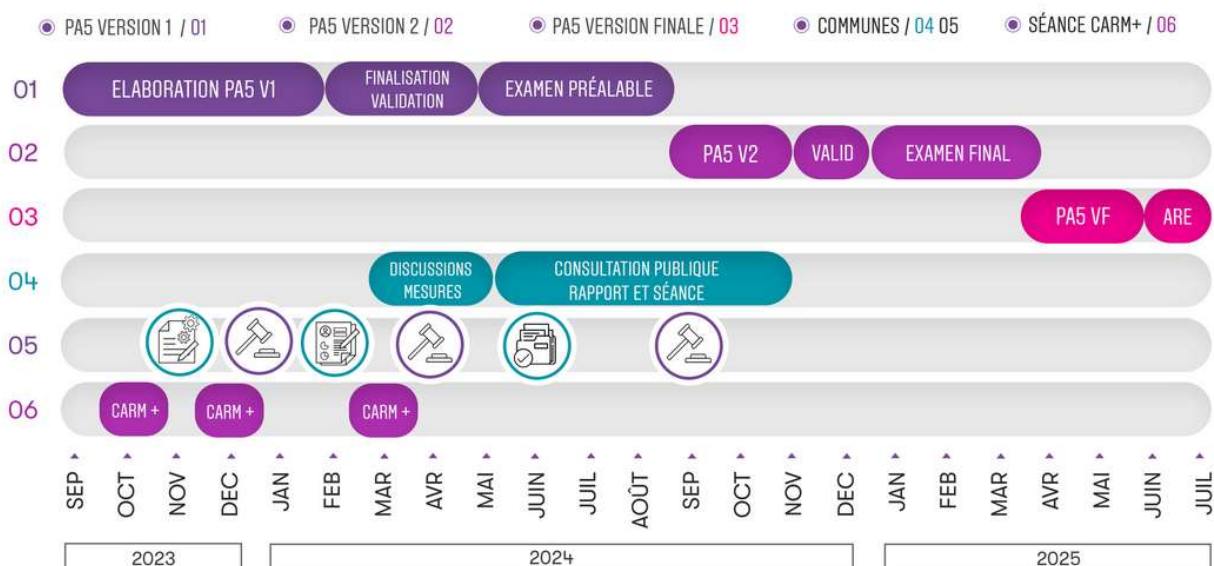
PA5 VERSION 1 / 01 PA5 VERSION 2 / 02 PA5 VERSION FINALE / 03 COMMUNES / 04 05 SÉANCE CARM+ / 06

01 ELABORATION PA5 V1 FINALISATION VALIDATION EXAMEN PRÉALABLE

02 PA5 V2 VALID EXAMEN FINAL

03 PA5 VF ARE

04 DISCUSSIONS MESURES CONSULTATION PUBLIQUE RAPPORT ET SÉANCE

05

06 CARM + CARM + CARM +

SEP OCT NOV DEC JAN FEB MAR AVR MAI JUIN JUIL AOÛT SEP OCT NOV DEC JAN FEB MAR AVR MAI JUIN JUIL

2023 2024 2025